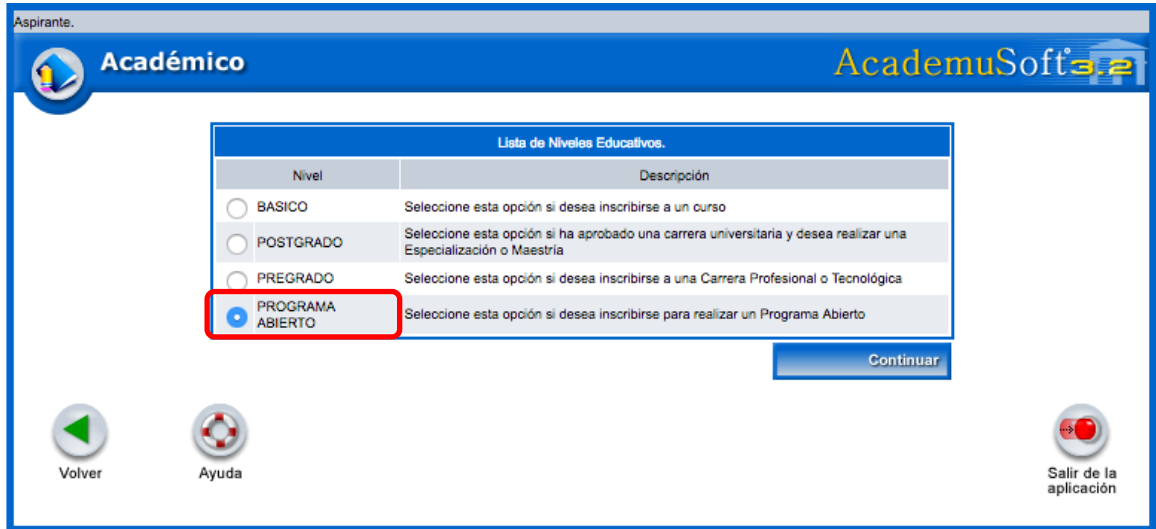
Aspirante.

Académico

AcademuSoft 3.2

Lista de Niveles Educativos.

| Nivel | Descripción |
|---|---|
| BASICO | Seleccione esta opción si desea inscribirse a un curso |
| POSTGRADO | Seleccione esta opción si ha aprobado una carrera universitaria y desea realizar una Especialización o Maestría |
| PREGRADO | Seleccione esta opción si desea inscribirse a una Carrera Profesional o Tecnológica |
| PROGRAMA ABIERTO | Seleccione esta opción si desea inscribirse para realizar un Programa Abierto |

Continuar

Volver

Ayuda

Salir de la aplicación